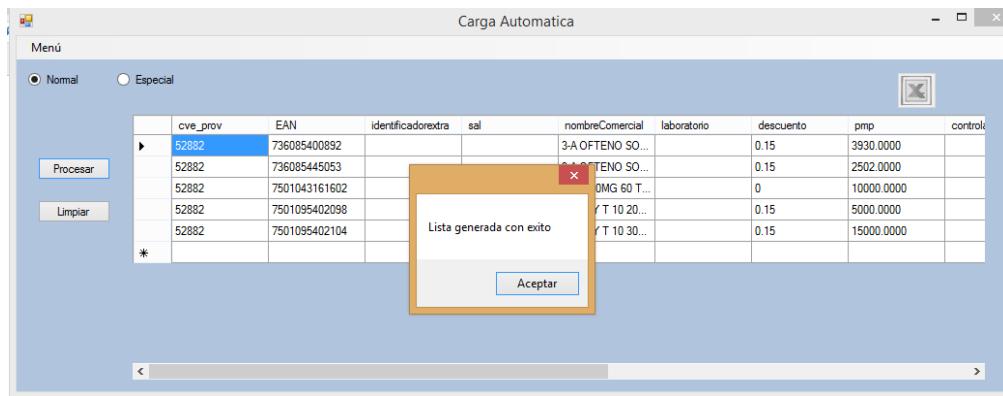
Carga Automatica

Menú

Normal Especial

Procesar

Limpiar

| | cve_prov | EAN | identificadorextra | sal | nombreComercial | laboratorio | descuento | pmp | controla |
|---|---|---|---|---|---|---|---|---|---|
| ▶ | 52882 | 736085400892 | | | 3-A OFTENO SO... | | 0.15 | 3930.0000 | |
| | 52882 | 736085445053 | | | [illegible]OFTENO SO... | | 0.15 | 2502.0000 | |
| | 52882 | 7501043161602 | | | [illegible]0MG 60 T... | | 0 | 10000.0000 | |
| | 52882 | 7501095402098 | | | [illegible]Y T 10 20... | | 0.15 | 5000.0000 | |
| | 52882 | 7501095402104 | | | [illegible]Y T 10 30... | | 0.15 | 15000.0000 | |
| * | | | | | | | | | |

Lista generada con exito

Aceptar